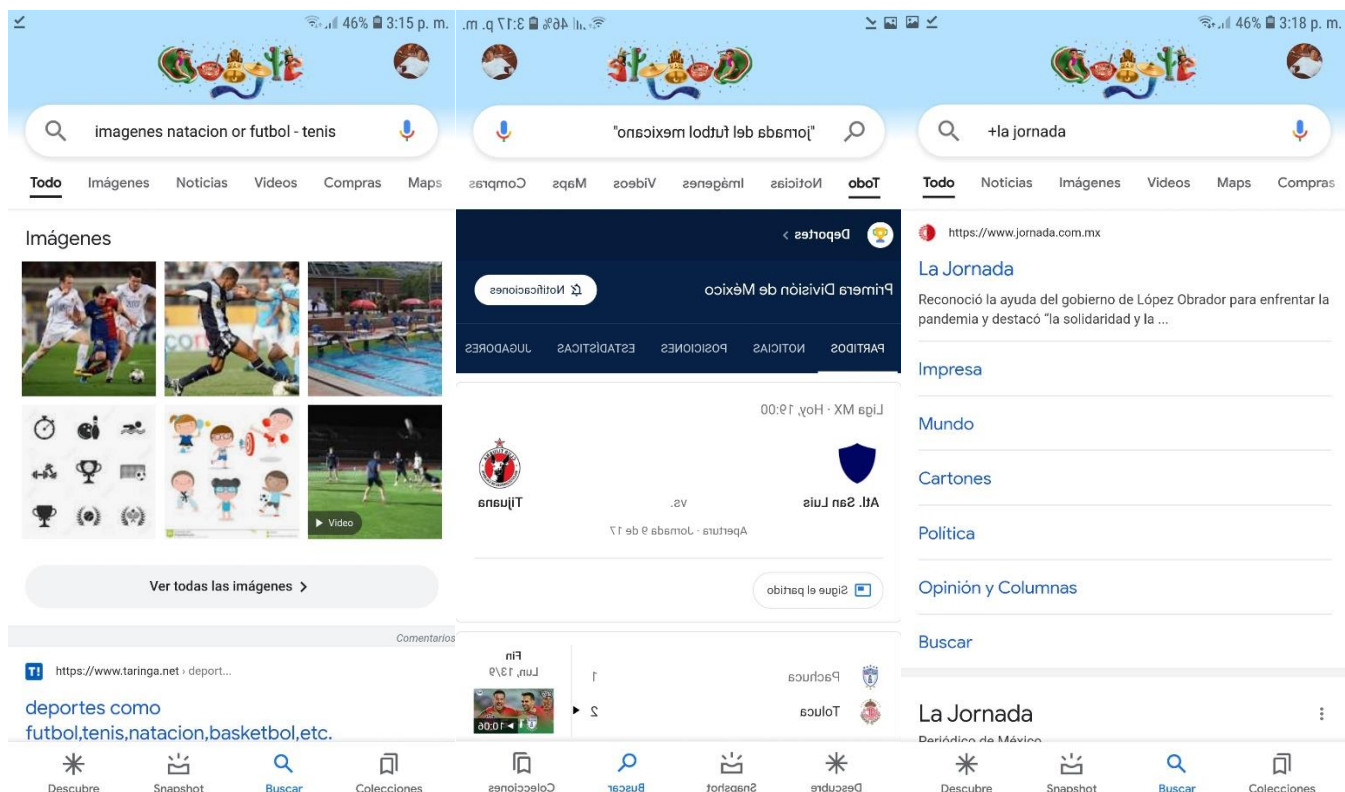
46% 3:15 p. m.

imagenes natacion or futbol - tenis

Todo Imágenes Noticias Videos Compras Maps

Imágenes

Video

Ver todas las imágenes >

Comentarios

https://www.taringa.net › deport...

deportes como futbol,tenis,natacion,basketbol,etc.

Descubre Snapshot Buscar Colecciones

46% 3:17 p. m.

"jornada del futbol mexicano"

Todo Noticias Imágenes Videos Maps Compras

Deportes >

Primera División de México

Notificaciones

PARTIDOS NOTICIAS POSICIONES ESTADÍSTICAS JUGADORES

Liga MX · Hoy, 19:00

Atl. San Luis vs. Tijuana

Apertura · Jornada 9 de 17

Sigue el partido

Pachuca 1

Toluca 2

Fin Lun, 13/9

10:06

Descubre Snapshot Buscar Colecciones

46% 3:18 p. m.

+la jornada

Todo Noticias Imágenes Videos Maps Compras

https://www.jornada.com.mx

La Jornada

Reconoció la ayuda del gobierno de López Obrador para enfrentar la pandemia y destacó "la solidaridad y la ...

Impresa

Mundo

Cartones

Política

Opinión y Columnas

Buscar

La Jornada

Periódico de México

Descubre Snapshot Buscar Colecciones